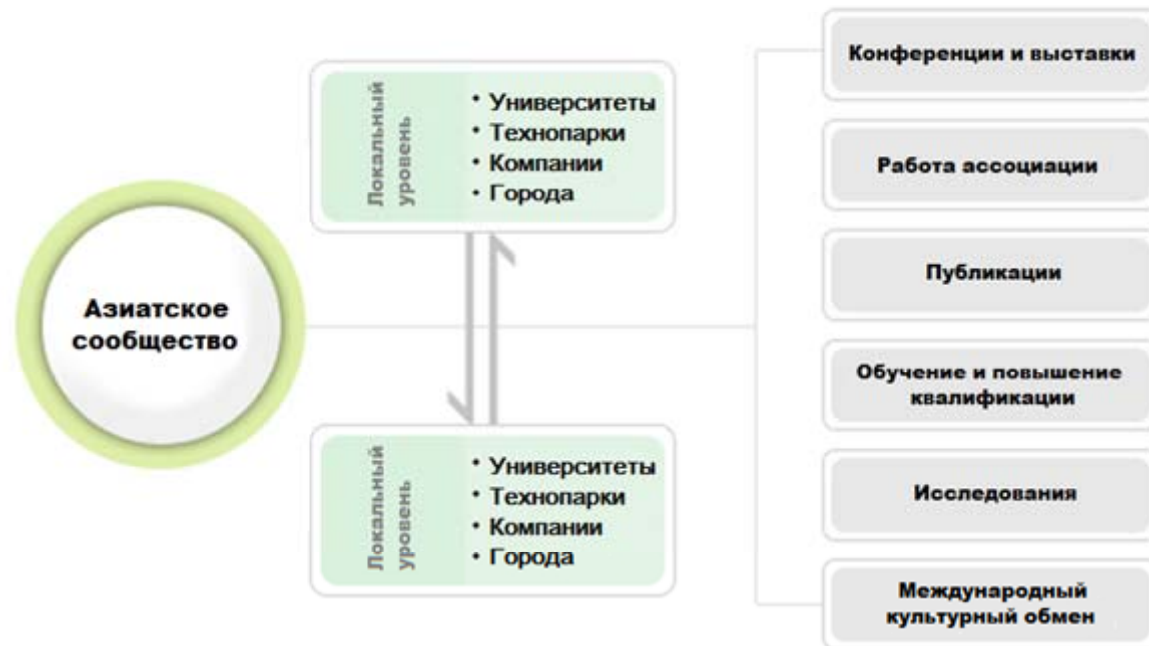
Азиатское сообщество

Локальный уровень
• Университеты
• Технопарки
• Компании
• Города

Локальный уровень
• Университеты
• Технопарки
• Компании
• Города

Конференции и выставки

Работа ассоциации

Публикации

Обучение и повышение квалификации

Исследования

Международный культурный обмен